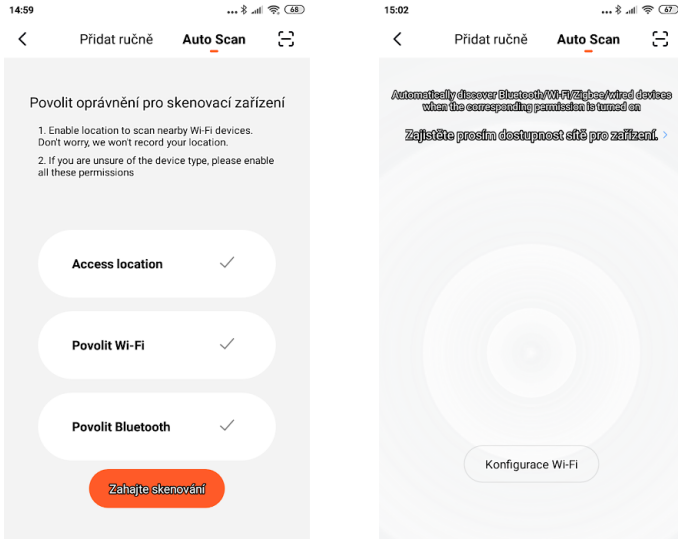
14:59 ... 68

Přidat ručně Auto Scan

Povolit oprávnění pro skenovací zařízení

1. Enable location to scan nearby Wi-Fi devices. Don't worry, we won't record your location.
2. If you are unsure of the device type, please enable all these permissions

Access location

Povolit Wi-Fi

Povolit Bluetooth

Zahajte skenování

15:02 ... 67

Přidat ručně Auto Scan

Automatically discover Bluetooth/Wi-Fi/Zigbee/wired devices when the corresponding permission is turned on

Zajistěte prosím dostupnost sítě pro zařízení. >

Konfigurace Wi-Fi